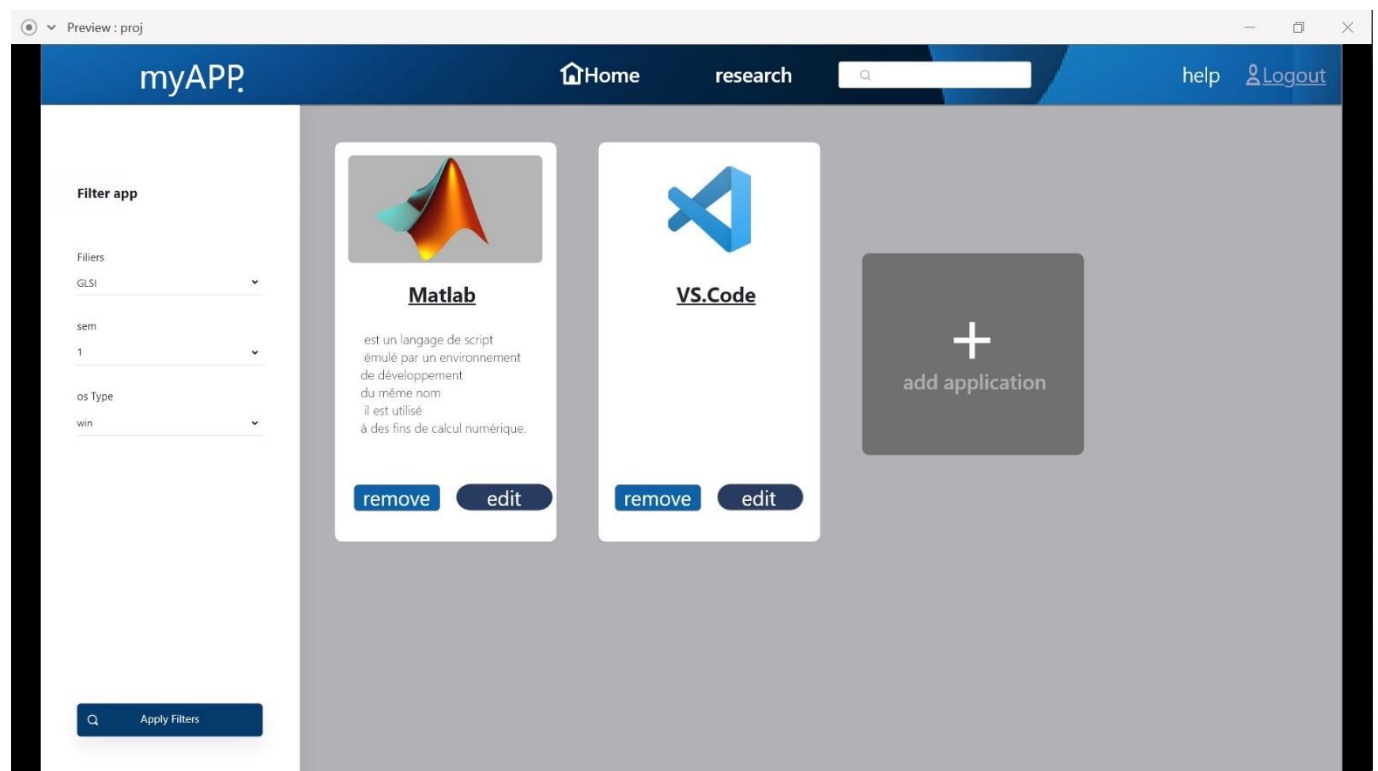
Preview : proj

myAPP.

Home

research

help

Logout

Filter app

Filiers

GLSI

sem

1

os Type

win

Apply Filters

Matlab

est un langage de script émulé par un environnement de développement du même nom il est utilisé à des fins de calcul numérique.

remove

edit

VS.Code

remove

edit

+

add application